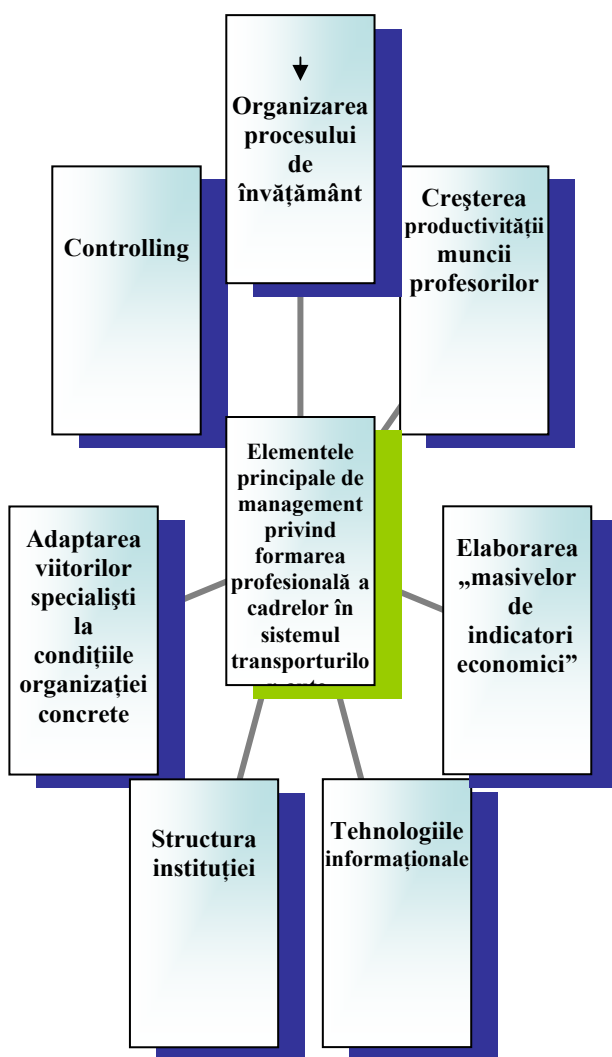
Organizarea procesului de învăţământ

Controlling

Creşterea productivităţii muncii profesorilor

Elementele principale de management privind formarea profesională a cadrelor în sistemul transporturilo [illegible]

Adaptarea viitorilor specialişti la condiţiile organizaţiei concrete

Elaborarea „masivelor de indicatori economici”

Structura instituţiei

Tehnologiile informaţionale